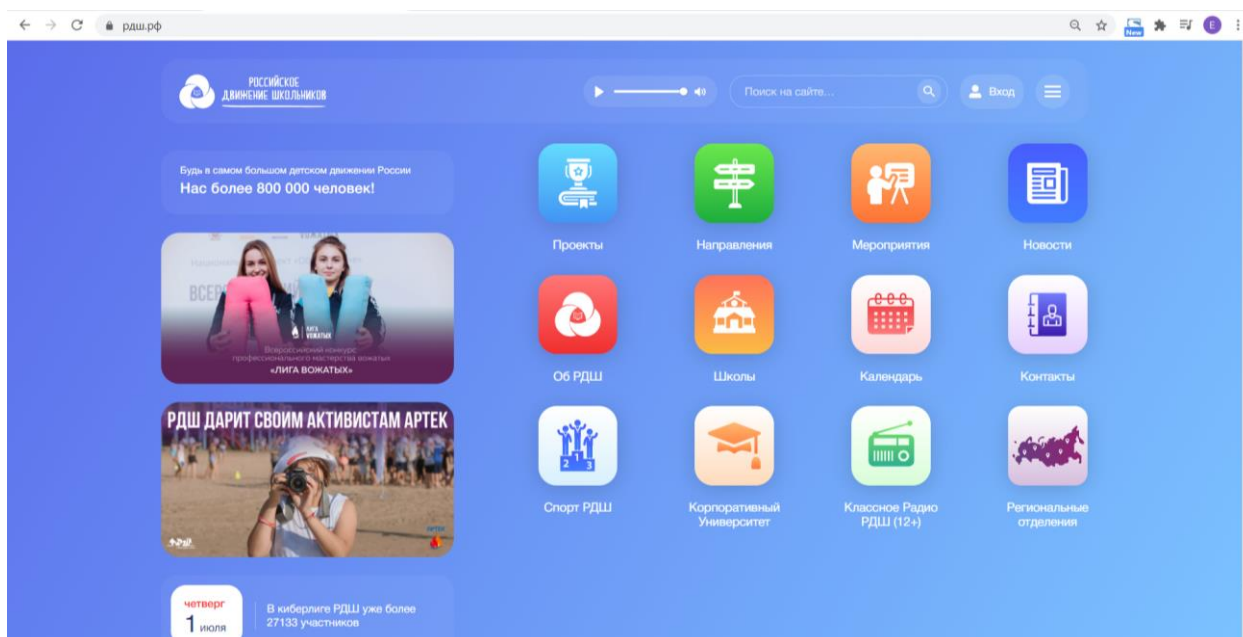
рдш.рф

РОССИЙСКОЕ ДВИЖЕНИЕ ШКОЛЬНИКОВ

Поиск на сайте...

Вход

Будь в самом большом детском движении России
Нас более 800 000 человек!

ВСЕР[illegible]

ЛИГА ВОЖАТЫХ

Всероссийский конкурс профессионального мастерства вожатых
«ЛИГА ВОЖАТЫХ»

РДШ ДАРИТ СВОИМ АКТИВИСТАМ АРТЕК

РДШ

АРТЕК

четверг
1 июля

В киберлиге РДШ уже более 27133 участников

Проекты

Направления

Мероприятия

Новости

Об РДШ

Школы

Календарь

Контакты

Спорт РДШ

Корпоративный Университет

Классное Радио РДШ (12+)

Региональные отделения